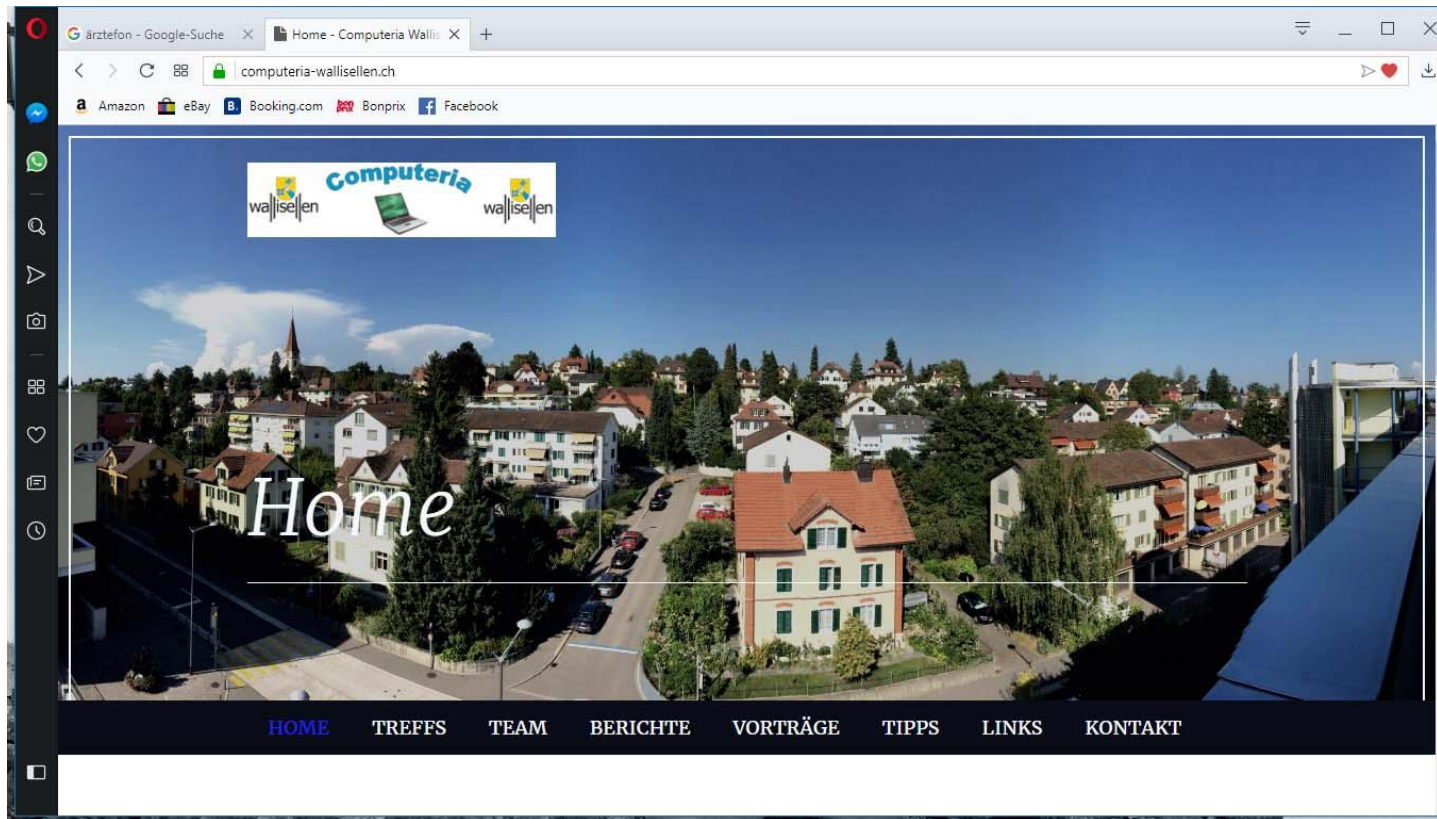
G ärztefon - Google-Suche ×
Home - Computeria Wallis ×
+

computeria-wallisellen.ch

Amazon eBay Booking.com Bonprix Facebook

wallisellen Computeria wallisellen

Home

HOME TREFFS TEAM BERICHTE VORTRÄGE TIPPS LINKS KONTAKT